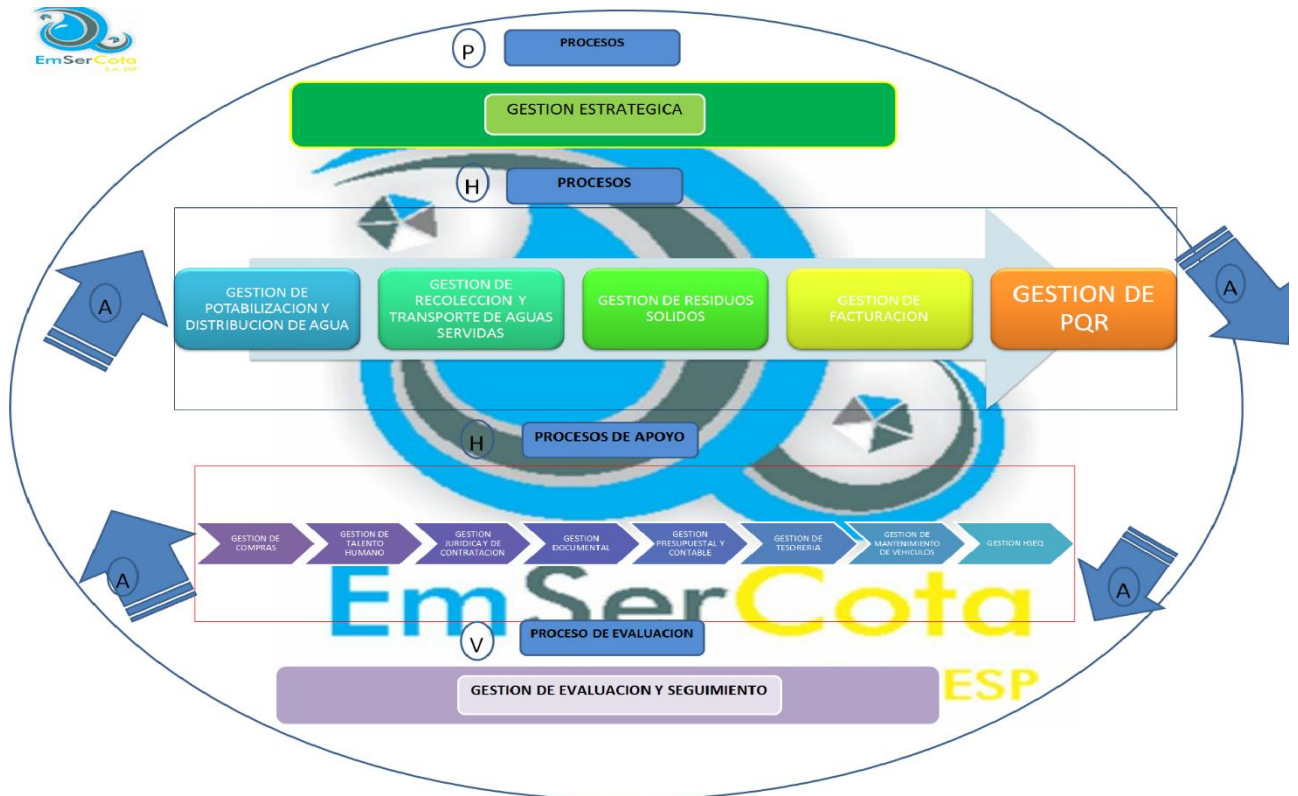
EmSerCota S.A. ESP

P PROCESOS

GESTION ESTRATEGICA

H PROCESOS

GESTION DE POTABILIZACION Y DISTRIBUCION DE AGUA

GESTION DE RECOLECCION Y TRANSPORTE DE AGUAS SERVIDAS

GESTION DE RESIDUOS SOLIDOS

GESTION DE FACTURACION

GESTION DE PQR

A

A

H PROCESOS DE APOYO

GESTION DE COMPRAS

GESTION DE TALENTO HUMANO

GESTION JURIDICA Y DE CONTRATACION

GESTION DOCUMENTAL

GESTION PRESUPUESTAL Y CONTABLE

GESTION DE TESORERIA

GESTION DE MANTENIMIENTO DE VEHICULOS

GESTION HSEQ

A

A

EmSerCota

V PROCESO DE EVALUACION

GESTION DE EVALUACION Y SEGUIMIENTO

ESP